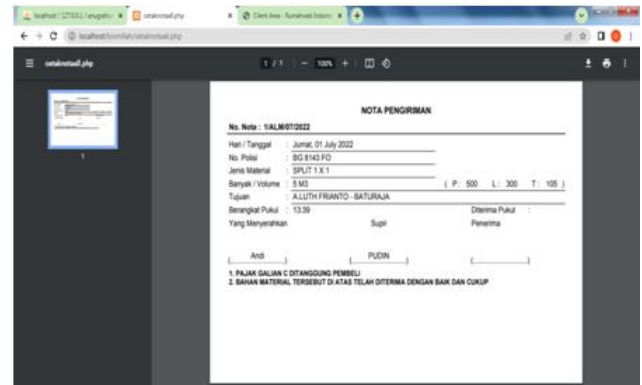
localhost / 127.0.0.1 / arsugraha | cetaknotaall.php | Client Area - Rumahweb Indonesia | +

localhost/tuvmilah/cetaknotaall.php

cetaknotaall.php

1 / 1 | − 100% + |

1

NOTA PENGIRIMAN

No. Nota : 1/ALM/07/2022

Hari / Tanggal : Jumat, 01 July 2022
No. Polisi : BG 8143 FO
Jenis Material : SPLIT 1 X 1
Banyak / Volume : 5 M3 ( P : 500 L : 300 T : 105 )
Tujuan : A.LUTH FRIANTO - BATURAJA
Berangkat Pukul : 13:39 Diterima Pukul :
Yang Menyerahkan Supir Penerima

( Andi ) ( PUDIN ) ( )

1. PAJAK GALIAN C DITANGGUNG PEMBELI
2. BAHAN MATERIAL TERSEBUT DI ATAS TELAH DITERIMA DENGAN BAIK DAN CUKUP